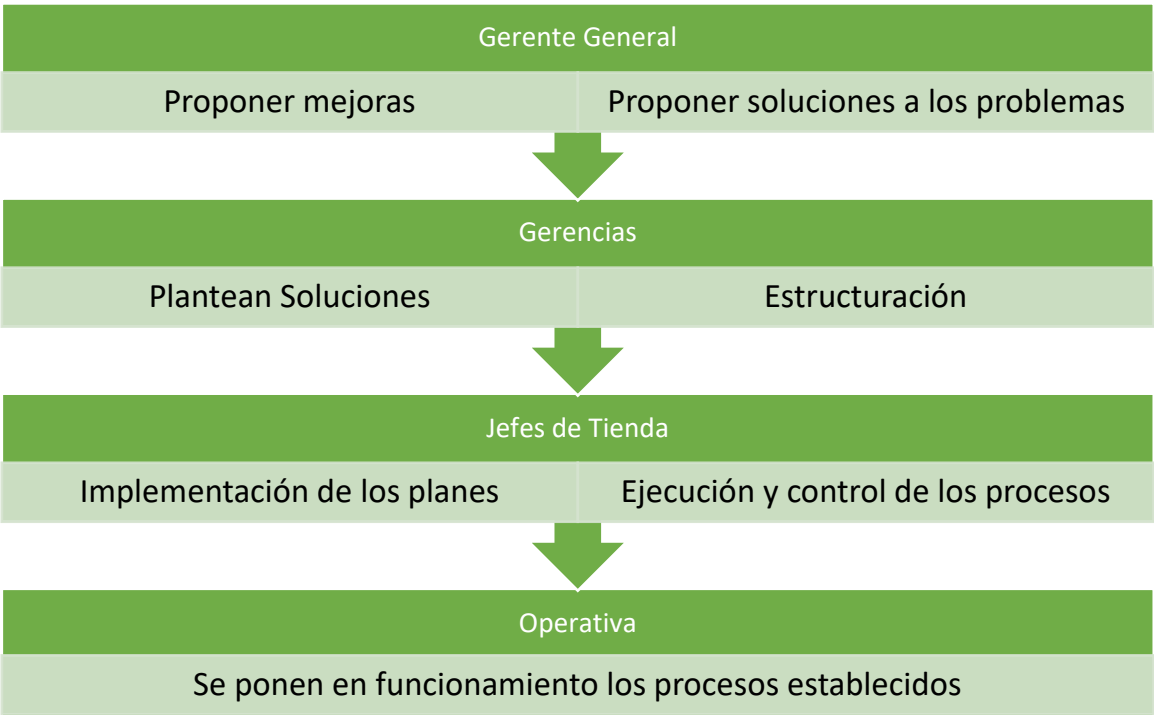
Gerente General

Proponer mejoras

Proponer soluciones a los problemas

Gerencias

Plantean Soluciones

Estructuración

Jefes de Tienda

Implementación de los planes

Ejecución y control de los procesos

Operativa

Se ponen en funcionamiento los procesos establecidos